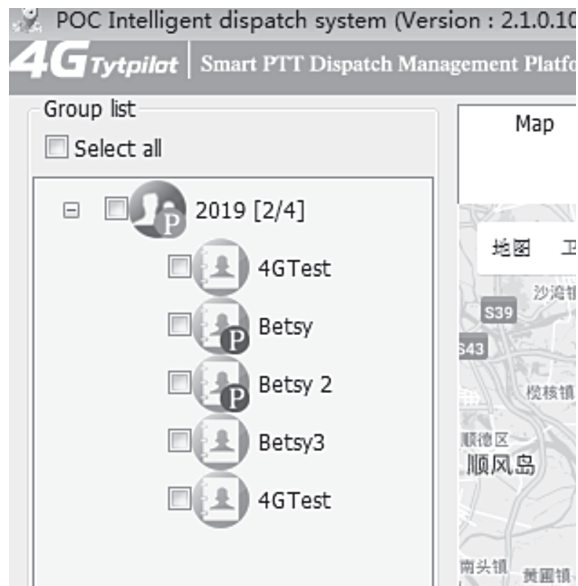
POC Intelligent dispatch system (Version : 2.1.0.10

4G Tytpilot | Smart PTT Dispatch Management Platfo

Group list

Select all

2019 [2/4]

4GTest

Betsy

Betsy 2

Betsy3

4GTest

Map

地图 卫

沙湾镇

S39

S43

榄核镇

顺德区

顺风岛

南头镇

黄圃镇